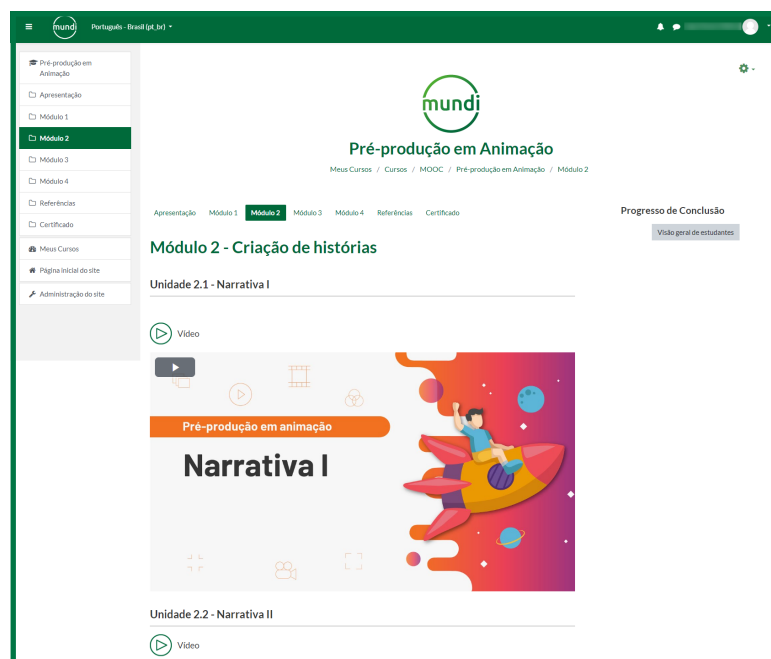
mundi Português - Brasil (pt_br)

Pré-produção em Animação
Apresentação
Módulo 1
Módulo 2
Módulo 3
Módulo 4
Referências
Certificado
Meus Cursos
Página inicial do site
Administração do site

mundi

Pré-produção em Animação

Meus Cursos / Cursos / MOOC / Pré-produção em Animação / Módulo 2

Apresentação Módulo 1 Módulo 2 Módulo 3 Módulo 4 Referências Certificado

Progresso de Conclusão

Visão geral de estudantes

Módulo 2 - Criação de histórias

Unidade 2.1 - Narrativa I

Vídeo

Pré-produção em animação

Narrativa I

Unidade 2.2 - Narrativa II

Vídeo